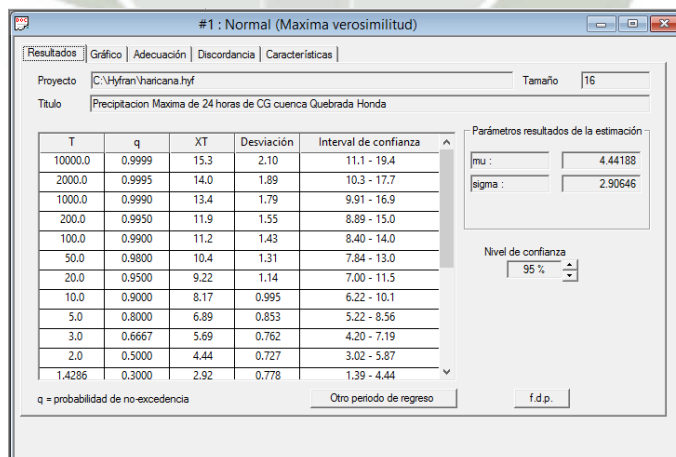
#1 : Normal (Maxima verosimilitud)

Resultados | Gráfico | Adecuación | Discordancia | Características

Proyecto C:\Hyfran\haricana.hyf

Tamaño 16

Titulo Precipitacion Maxima de 24 horas de CG cuenca Quebrada Honda

| T | q | XT | Desviación | Interval de confianza |
|---|---|---|---|---|
| 10000.0 | 0.9999 | 15.3 | 2.10 | 11.1 - 19.4 |
| 2000.0 | 0.9995 | 14.0 | 1.89 | 10.3 - 17.7 |
| 1000.0 | 0.9990 | 13.4 | 1.79 | 9.91 - 16.9 |
| 200.0 | 0.9950 | 11.9 | 1.55 | 8.89 - 15.0 |
| 100.0 | 0.9900 | 11.2 | 1.43 | 8.40 - 14.0 |
| 50.0 | 0.9800 | 10.4 | 1.31 | 7.84 - 13.0 |
| 20.0 | 0.9500 | 9.22 | 1.14 | 7.00 - 11.5 |
| 10.0 | 0.9000 | 8.17 | 0.995 | 6.22 - 10.1 |
| 5.0 | 0.8000 | 6.89 | 0.853 | 5.22 - 8.56 |
| 3.0 | 0.6667 | 5.69 | 0.762 | 4.20 - 7.19 |
| 2.0 | 0.5000 | 4.44 | 0.727 | 3.02 - 5.87 |
| 1.4286 | 0.3000 | 2.92 | 0.778 | 1.39 - 4.44 |

Parámetros resultados de la estimación

mu : 4.44188

sigma : 2.90646

Nivel de confianza

95 %

q = probabilidad de no-excedencia

Otro periodo de regreso

f.d.p.